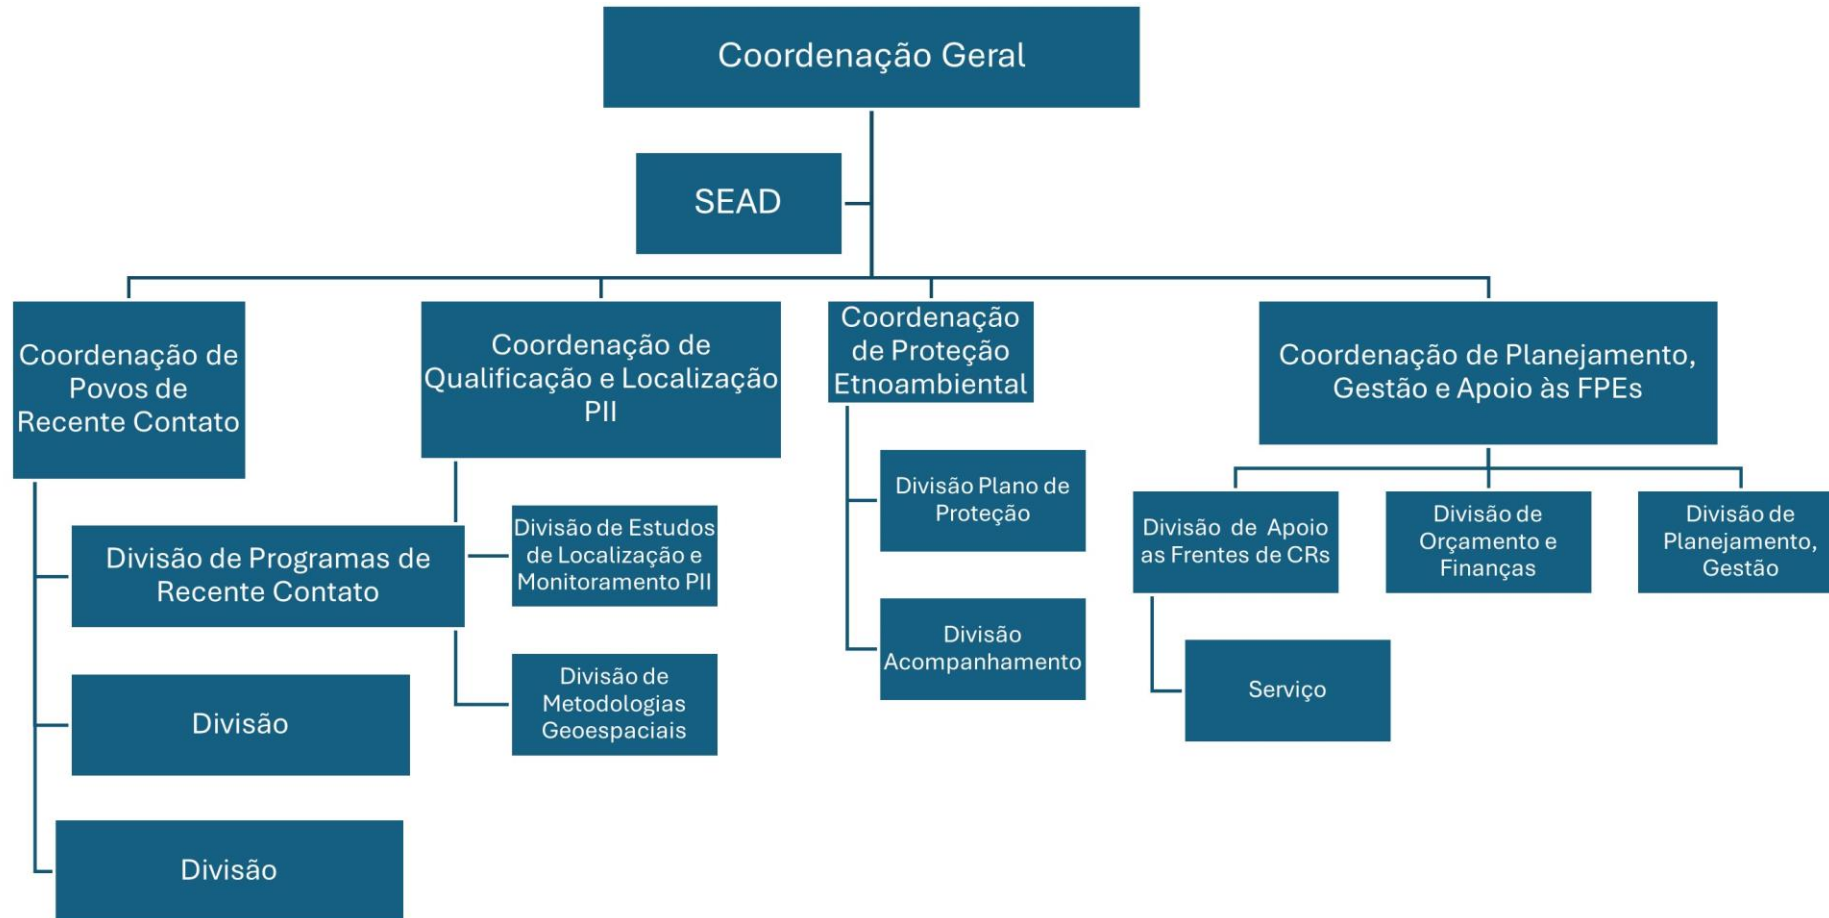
Coordenação Geral

SEAD

Coordenação de Povos de Recente Contato

Divisão de Programas de Recente Contato

Divisão

Divisão

Coordenação de Qualificação e Localização PII

Divisão de Estudos de Localização e Monitoramento PII

Divisão de Metodologias Geoespaciais

Coordenação de Proteção Etnoambiental

Divisão Plano de Proteção

Divisão Acompanhamento

Coordenação de Planejamento, Gestão e Apoio às FPEs

Divisão de Apoio as Frentes de CRs

Serviço

Divisão de Orçamento e Finanças

Divisão de Planejamento, Gestão